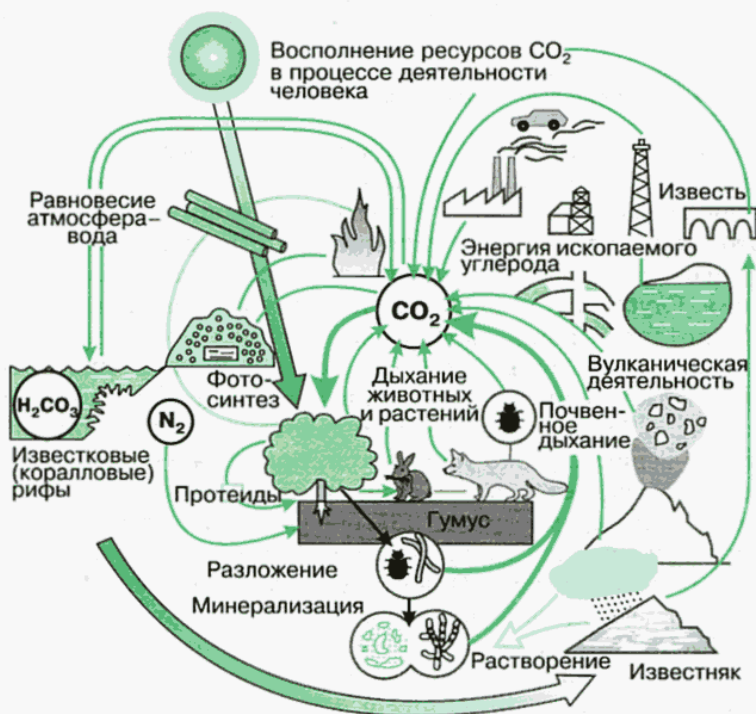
Восполнение ресурсов $CO_2$ в процессе деятельности человека

Равновесие атмосфера-вода

Известь

Энергия ископаемого углерода

$CO_2$

Вулканическая деятельность

$H_2CO_3$

Фотосинтез

Дыхание животных и растений

Почвенное дыхание

$N_2$

Известковые (коралловые) рифы

Протеиды

Гумус

Разложение

Минерализация

Растворение

Известняк